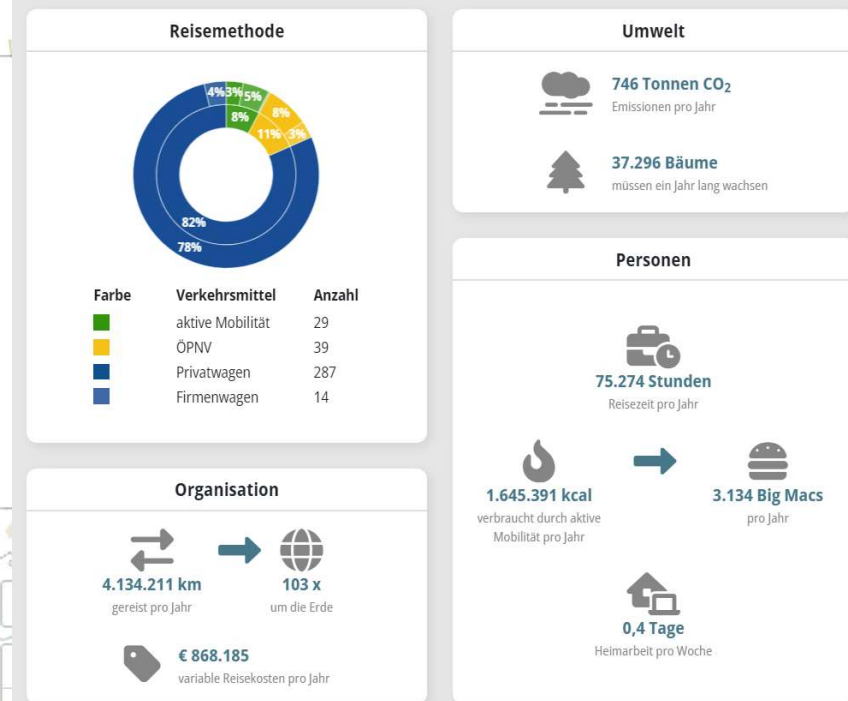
Reisemethode

4% 3% 5%
8%
8%
11% 3%
82%
78%

| Farbe | Verkehrsmittel | Anzahl |
|---|---|---|
| | aktive Mobilität | 29 |
| | ÖPNV | 39 |
| | Privatwagen | 287 |
| | Firmenwagen | 14 |

Organisation

4.134.211 km
gereist pro Jahr

103 x
um die Erde

€ 868.185
variable Reisekosten pro Jahr

Umwelt

746 Tonnen $CO_2$
Emissionen pro Jahr

37.296 Bäume
müssen ein Jahr lang wachsen

Personen

75.274 Stunden
Reisezeit pro Jahr

1.645.391 kcal
verbraucht durch aktive Mobilität pro Jahr

3.134 Big Macs
pro Jahr

0,4 Tage
Heimarbeit pro Woche